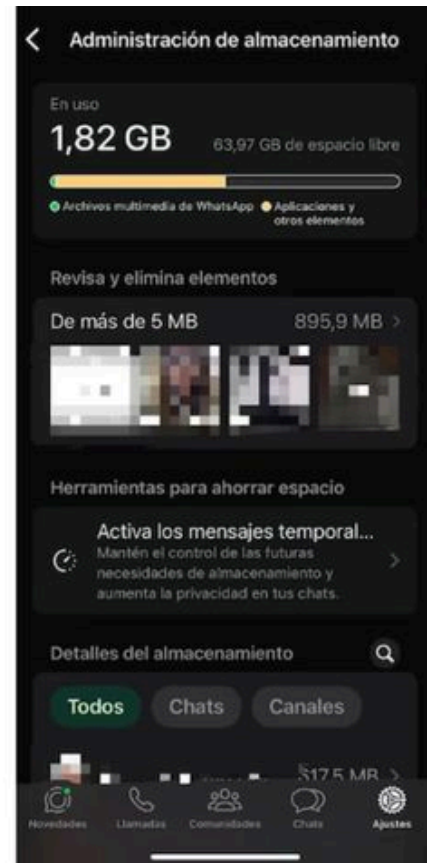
Administración de almacenamiento

En uso
1,82 GB
63,97 GB de espacio libre

Archivos multimedia de WhatsApp
Aplicaciones y otros elementos

Revisa y elimina elementos

De más de 5 MB
895,9 MB

Herramientas para ahorrar espacio

Activa los mensajes temporal...
Mantén el control de las futuras necesidades de almacenamiento y aumenta la privacidad en tus chats.

Detalles del almacenamiento

Todos
Chats
Canales

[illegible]
317,5 MB

Novedades
Llamadas
Comunidades
Chats
Ajustes